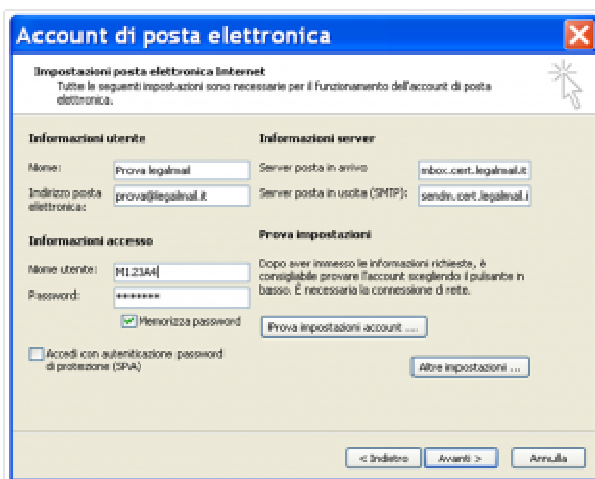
Account di posta elettronica

Impostazioni posta elettronica Internet
Tutte le seguenti impostazioni sono necessarie per il funzionamento dell'account di posta elettronica.

Informazioni utente

Nome: Prova legalmail

Indirizzo posta elettronica: prova@legalmail.it

Informazioni accesso

Nome utente: M1.23A4

Password: ********

Memorizza password

Accedi con autenticazione password di protezione (SPA)

Informazioni server

Server posta in arrivo mbox.cert.legalmail.it

Server posta in uscita (SMTP): sendm.cert.legalmail.i

Prova impostazioni

Dopo aver immesso le informazioni richieste, è consigliabile provare l'account scegliendo il pulsante in basso. È necessaria la connessione di rete.

Prova impostazioni account ...

Altre impostazioni ...

< Indietro Avanti > Annulla